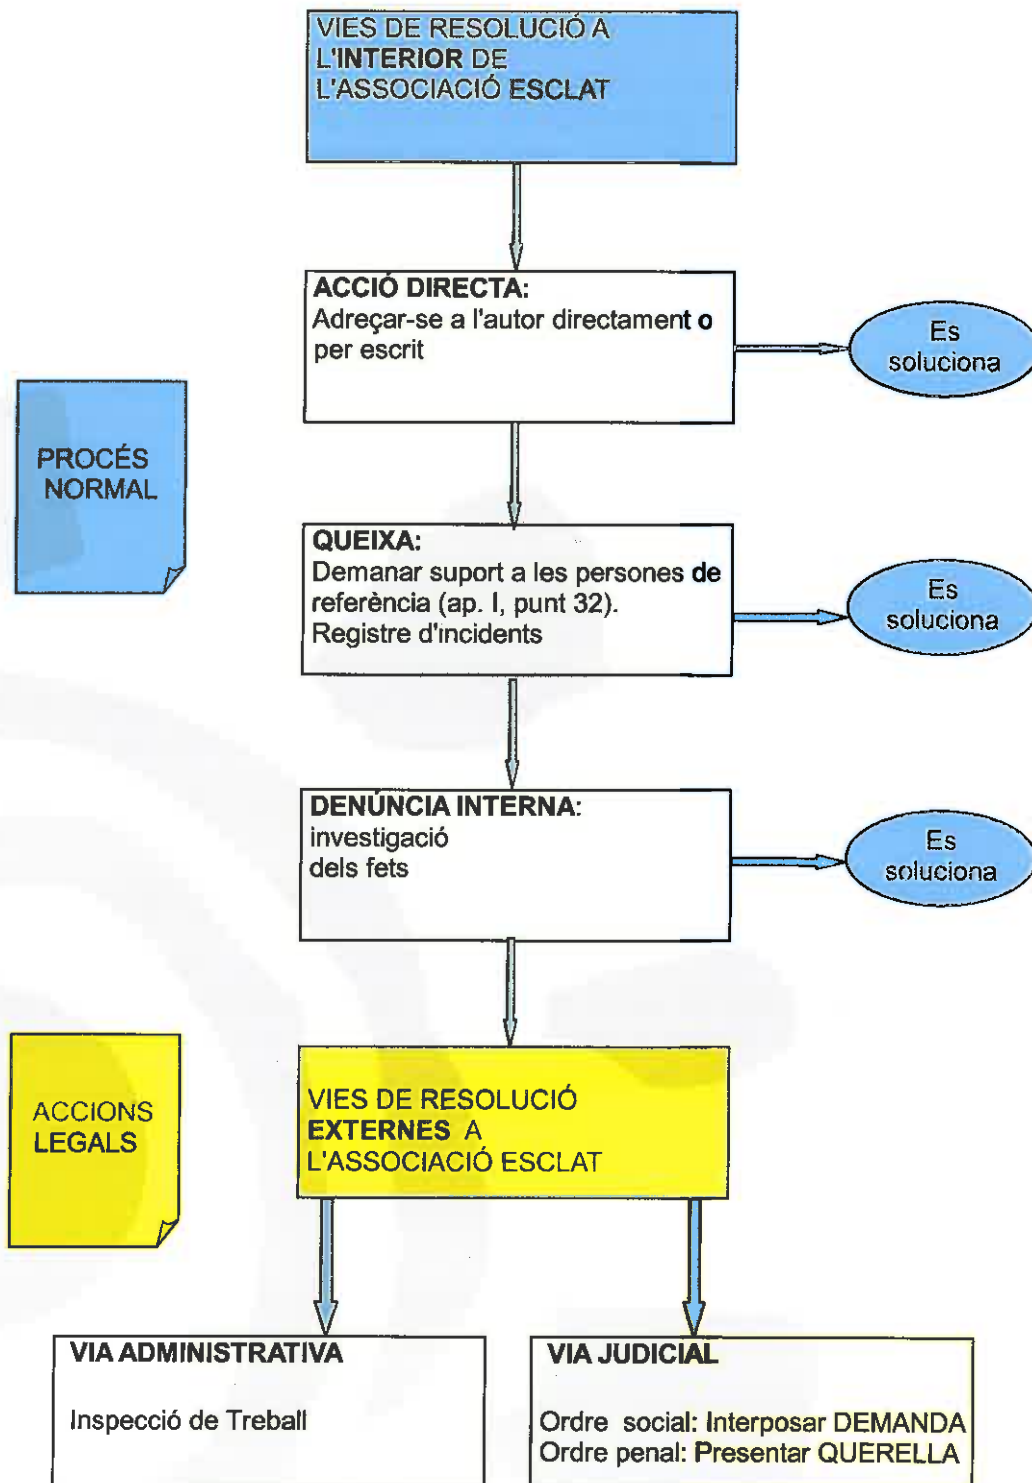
VIES DE RESOLUCIÓ A L'INTERIOR DE L'ASSOCIACIÓ ESCLAT

PROCÉS NORMAL

ACCIÓ DIRECTA:
Adreçar-se a l'autor directament o per escrit

Es soluciona

QUEIXA:
Demanar suport a les persones de referència (ap. I, punt 32).
Registre d'incidents

Es soluciona

DENÚNCIA INTERNA:
investigació dels fets

Es soluciona

ACCIONS LEGALS

VIES DE RESOLUCIÓ EXTERNES A L'ASSOCIACIÓ ESCLAT

VIA ADMINISTRATIVA

Inspecció de Treball

VIA JUDICIAL

Ordre social: Interposar DEMANDA
Ordre penal: Presentar QUERELLA